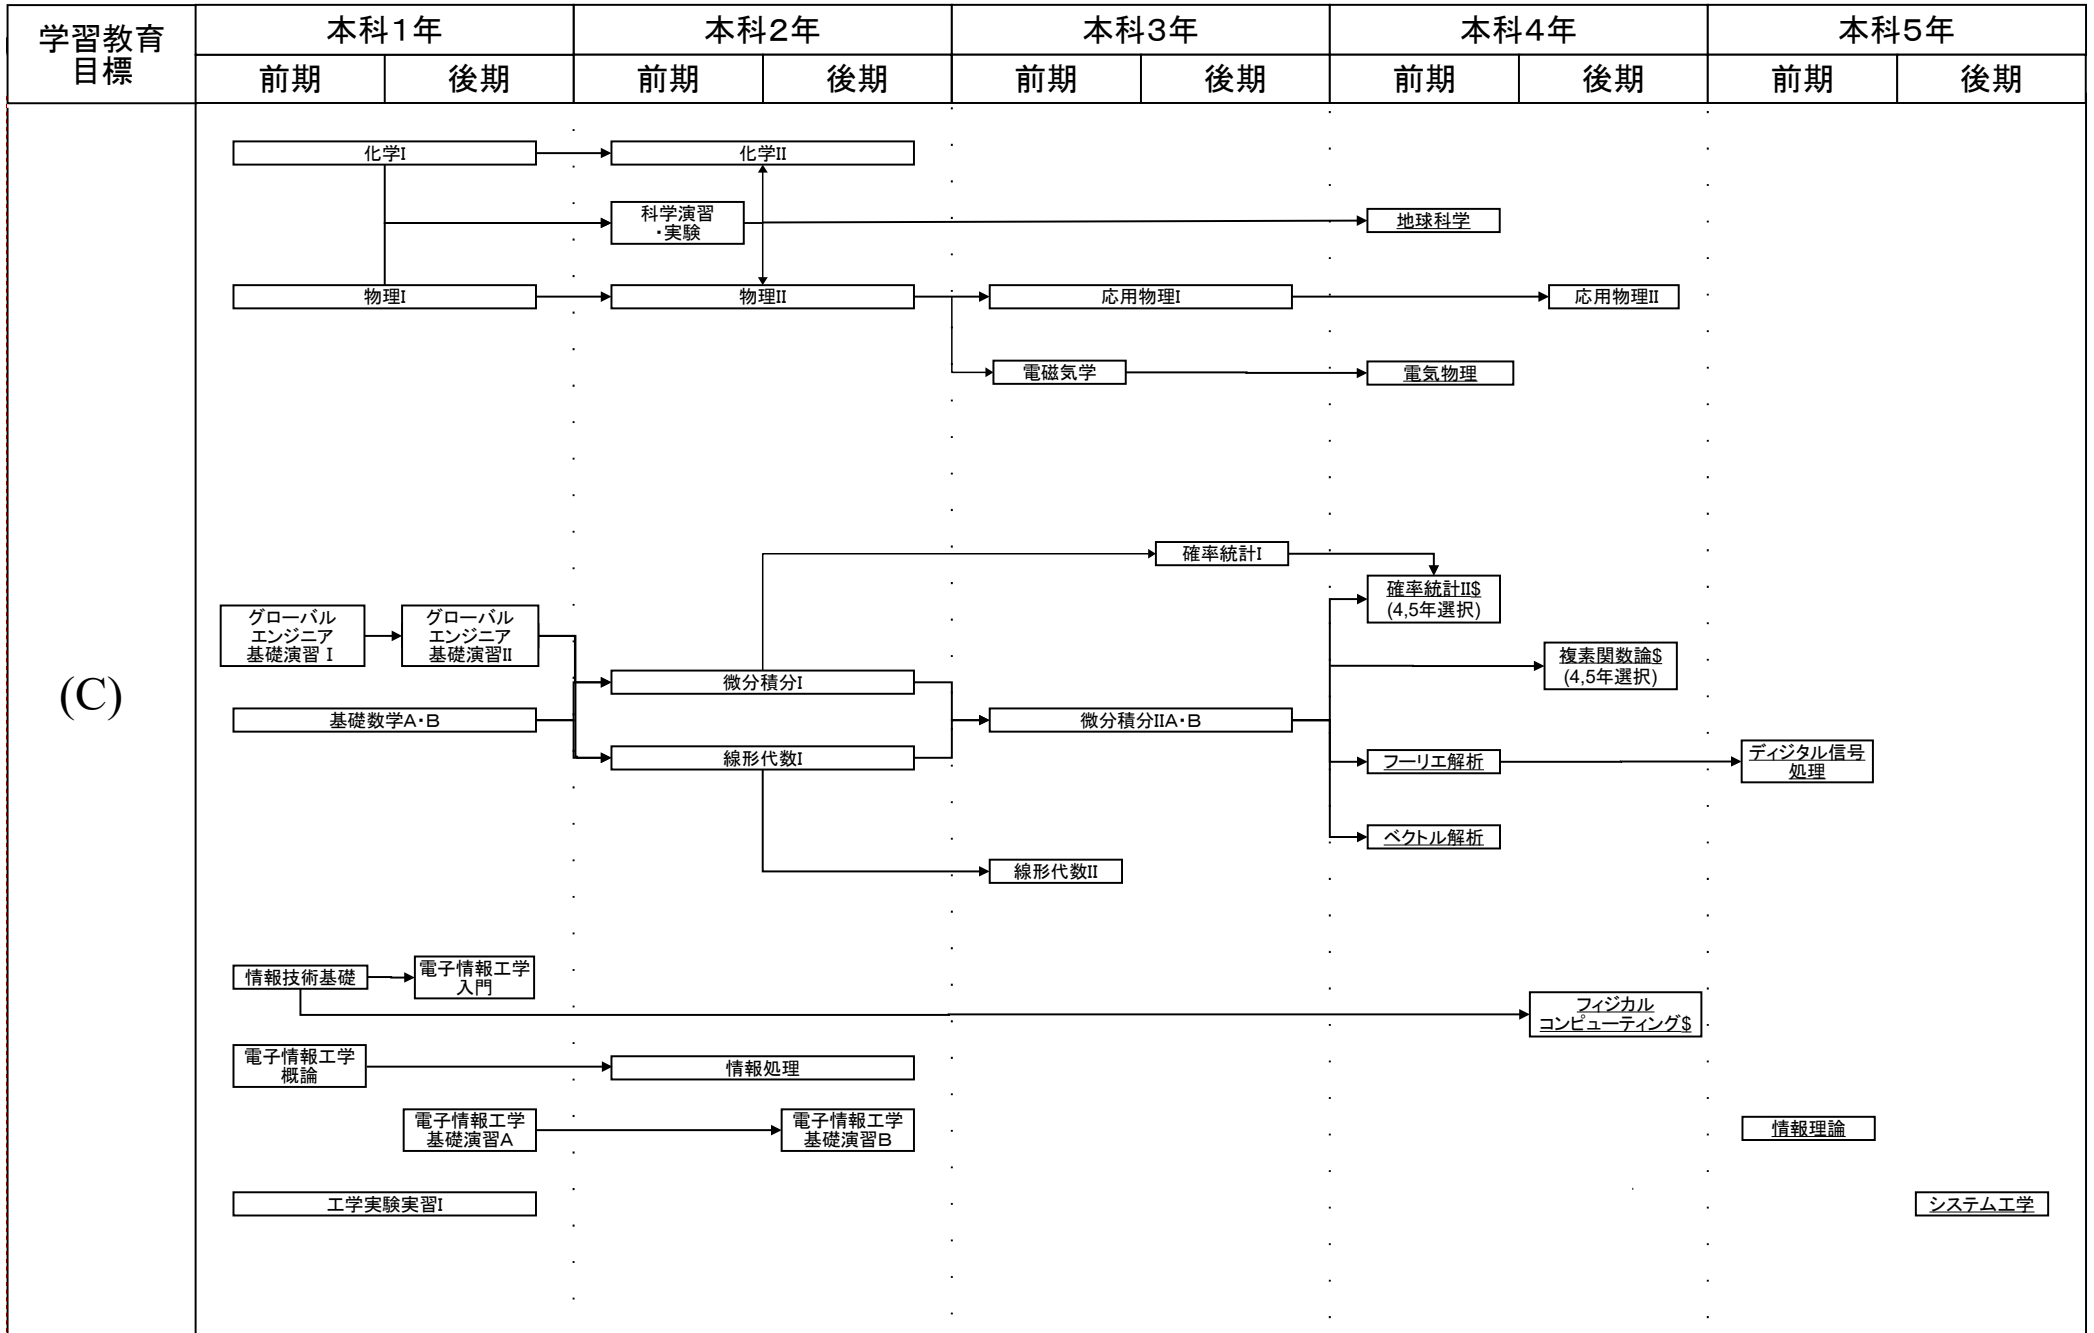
| 学習教育目標 | 本科1年 | | 本科2年 | | 本科3年 | | 本科4年 | | 本科5年 | |
|---|---|---|---|---|---|---|---|---|---|---|
| | 前期 | 後期 | 前期 | 後期 | 前期 | 後期 | 前期 | 後期 | 前期 | 後期 |

(C)

化学I
化学II
科学演習・実験
地球科学
物理I
物理II
応用物理I
応用物理II
電磁気学
電気物理

確率統計I
確率統計II$ (4,5年選択)
グローバルエンジニア基礎演習 I
グローバルエンジニア基礎演習II
複素関数論$ (4,5年選択)
微分積分I
基礎数学A・B
微分積分IIA・B
線形代数I
フーリエ解析
ディジタル信号処理
ベクトル解析
線形代数II

情報技術基礎
電子情報工学入門
フィジカルコンピューティング$
電子情報工学概論
情報処理
電子情報工学基礎演習A
電子情報工学基礎演習B
情報理論
工学実験実習I
システム工学